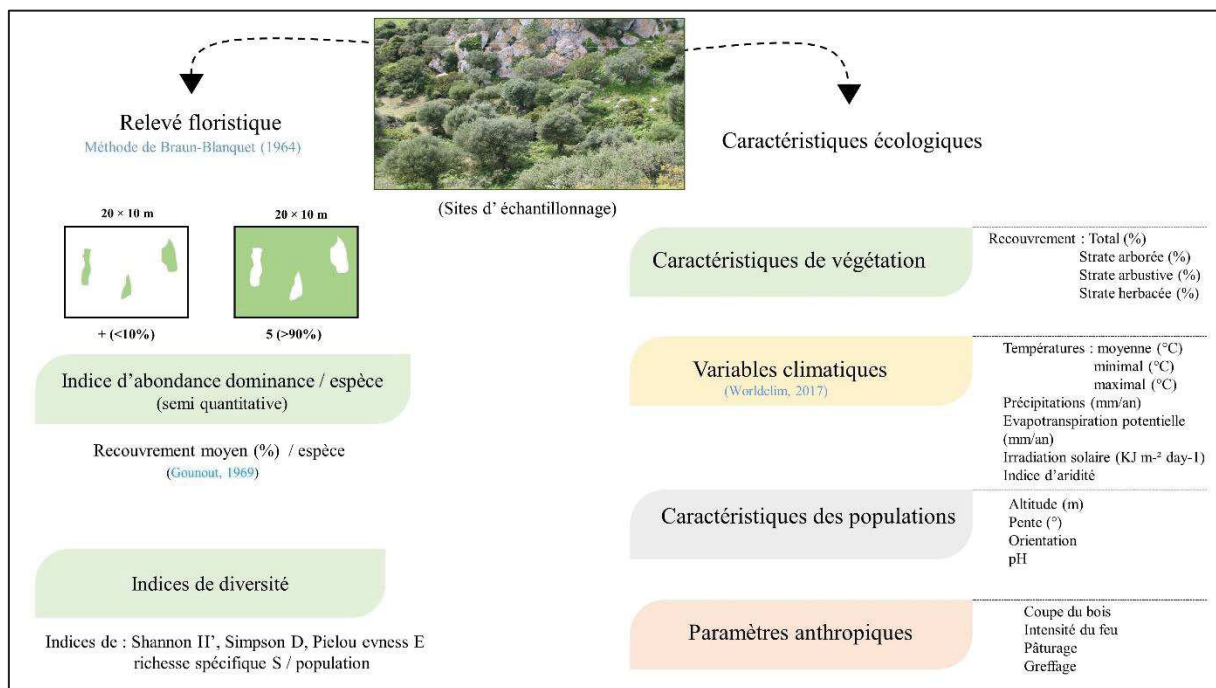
Relevé floristique
Méthode de Braun-Blanquet (1964)

(Sites d' échantillonnage)

Caractéristiques écologiques

20 × 10 m

20 × 10 m

+ (<10%)

5 (>90%)

Indice d'abondance dominance / espèce (semi quantitative)

Recouvrement moyen (%) / espèce
(Gounout, 1969)

Indices de diversité

Indices de : Shannon H', Simpson D, Pielou evness E richesse spécifique S / population

Caractéristiques de végétation

Recouvrement : Total (%)
Strate arborée (%)
Strate arbustive (%)
Strate herbacée (%)

Variables climatiques
(Worldclim, 2017)

Températures : moyenne (°C)
minimal (°C)
maximal (°C)
Précipitations (mm/an)
Evapotranspiration potentielle (mm/an)
Irradiation solaire (KJ m-² day-1)
Indice d'aridité

Caractéristiques des populations

Altitude (m)
Pente (°)
Orientation
pH

Paramètres anthropiques

Coupe du bois
Intensité du feu
Pâturage
Greffage